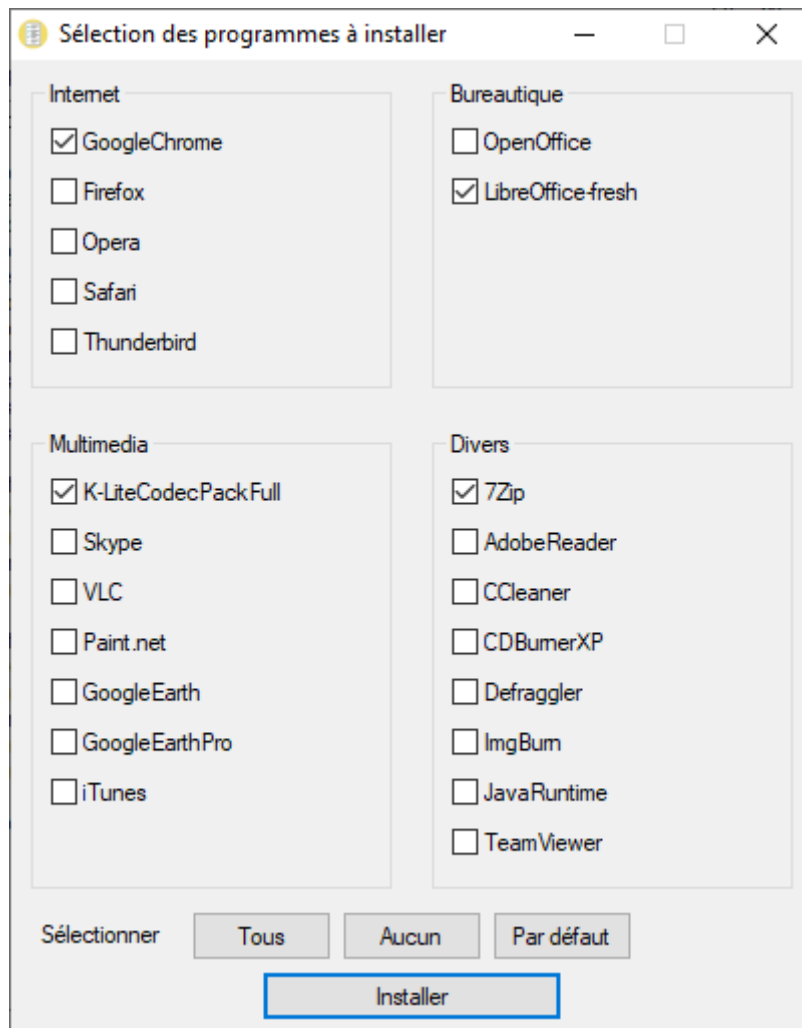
Sélection des programmes à installer

Internet
GoogleChrome
Firefox
Opera
Safari
Thunderbird

Bureautique
OpenOffice
LibreOffice-fresh

Multimedia
K-LiteCodecPackFull
Skype
VLC
Paint.net
GoogleEarth
GoogleEarthPro
iTunes

Divers
7Zip
AdobeReader
CCleaner
CDBurnerXP
Defraggler
ImgBurn
JavaRuntime
TeamViewer

Sélectionner
Tous
Aucun
Par défaut
Installer